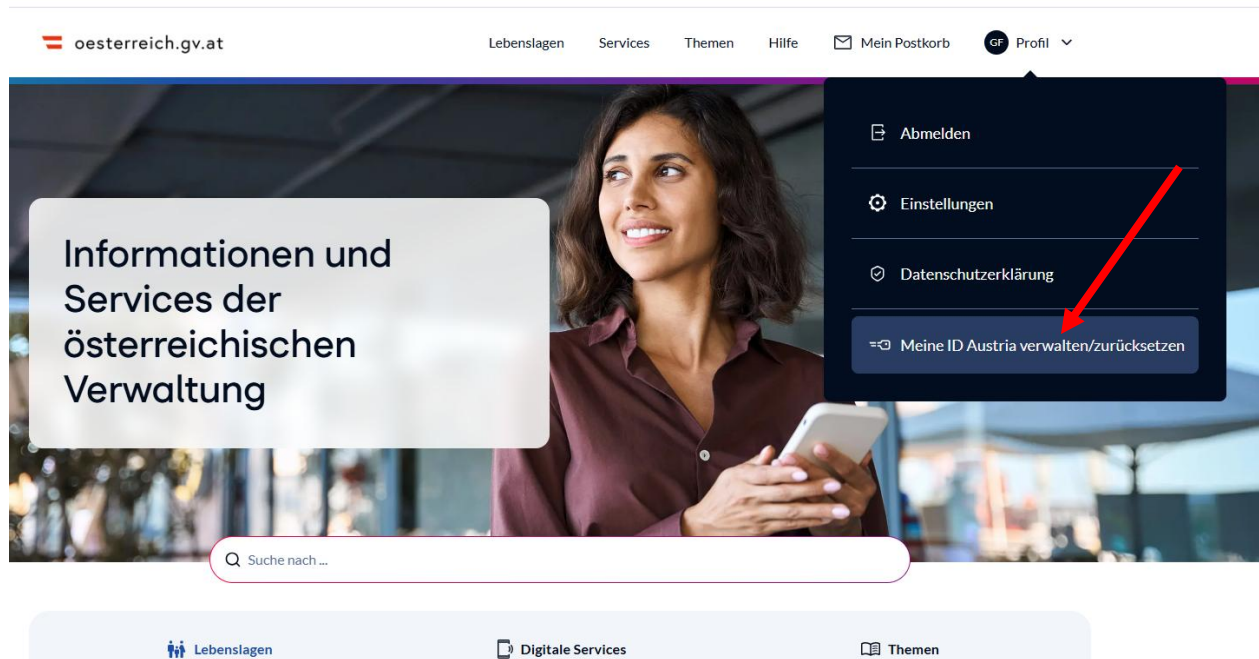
oesterreich.gv.at

Lebenslagen Services Themen Hilfe Mein Postkorb GF Profil

Abmelden

Einstellungen

Datenschutzerklärung

Meine ID Austria verwalten/zurücksetzen

Informationen und Services der österreichischen Verwaltung

Suche nach ...

Lebenslagen Digitale Services Themen